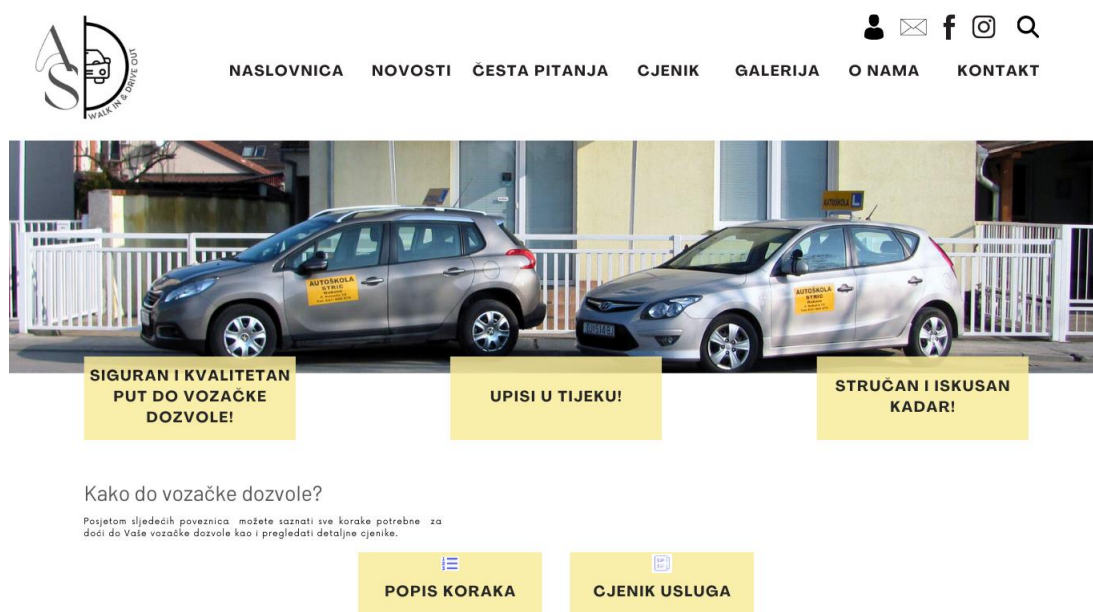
AS
WALK IN & DRIVE OUT

NASLOVNICA NOVOSTI ČESTA PITANJA CJENIK GALERIJA O NAMA KONTAKT

AUTOŠKOLA STRIC

AUTOŠKOLA STRIC

SIGURAN I KVALITETAN PUT DO VOZAČKE DOZVOLE!

UPISI U TIJEKU!

STRUČAN I ISKUSAN KADAR!

Kako do vozačke dozvole?

Posjetom sljedećih poveznica možete saznati sve korake potrebne za doći do Vaše vozačke dozvole kao i pregledati detaljne cjenike.

POPIS KORAKA

CJENIK USLUGA